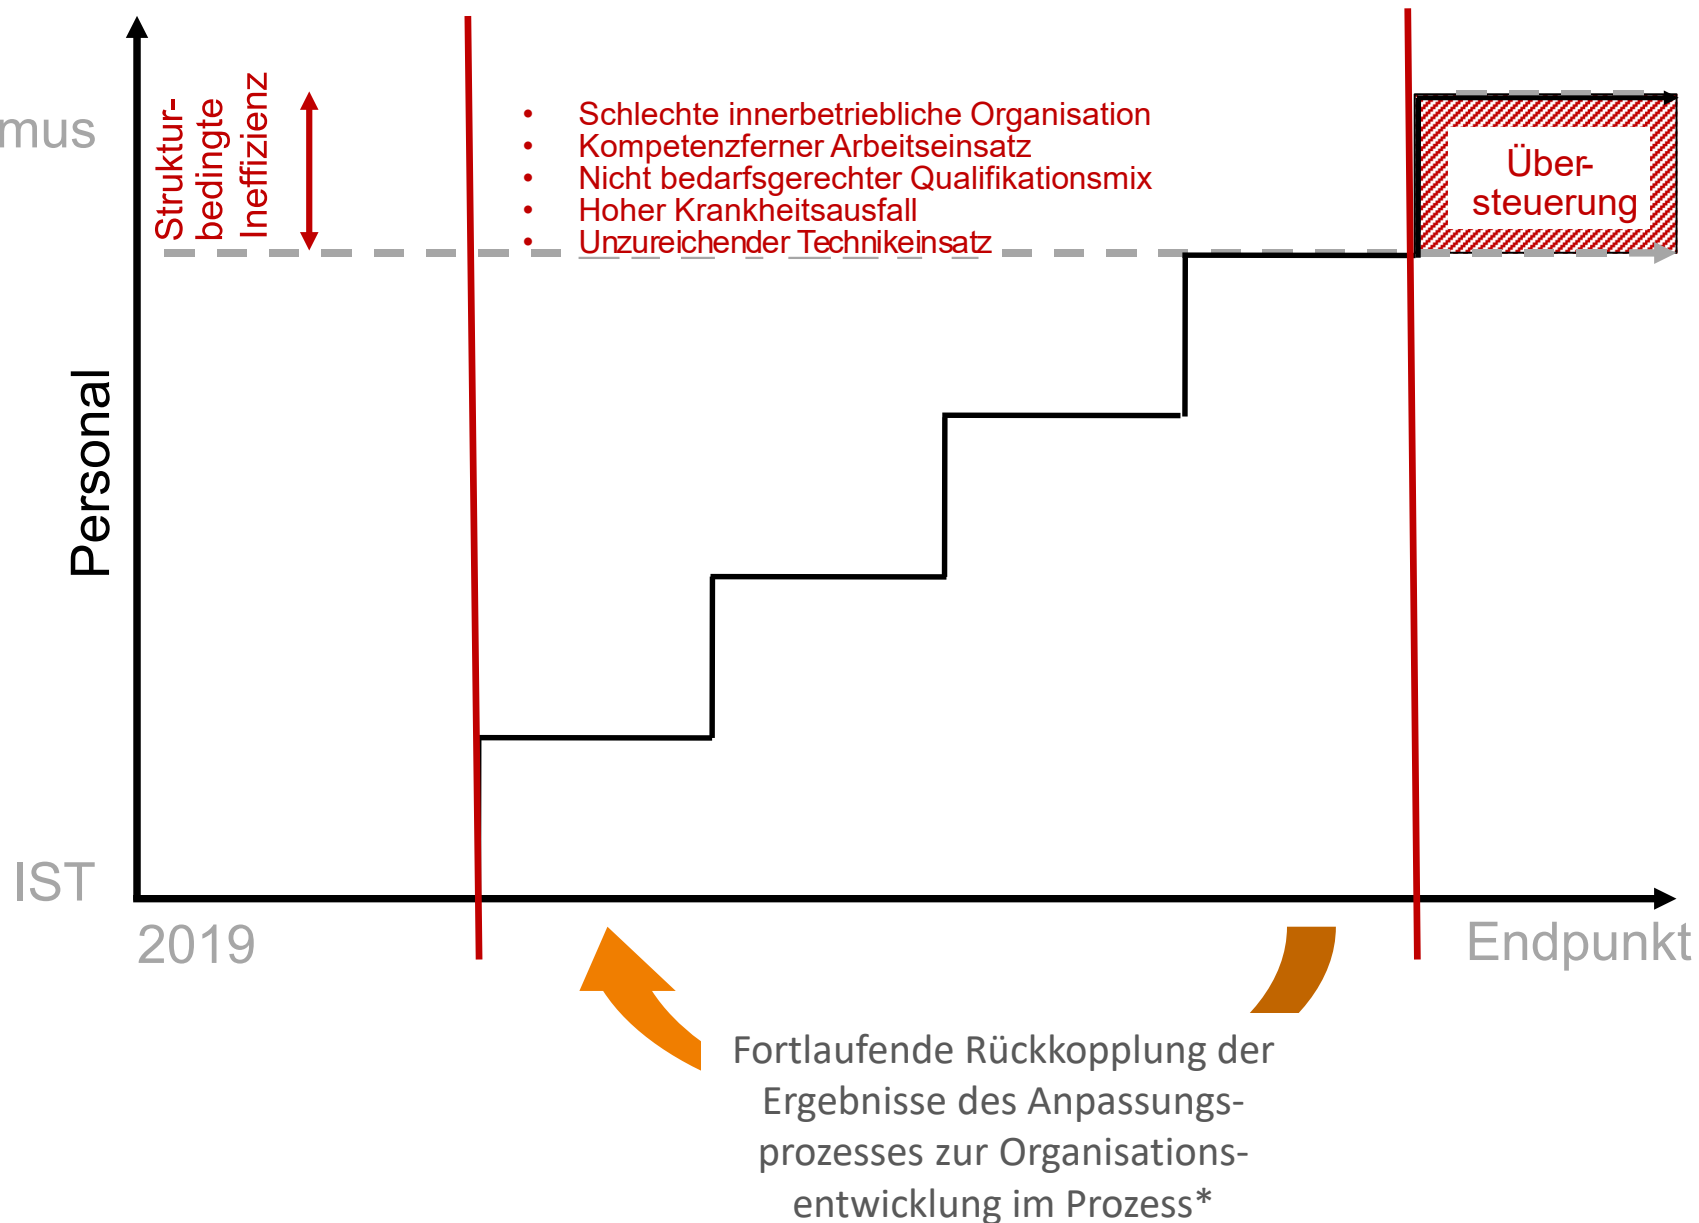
mus

Personal

Struktur-bedingte Ineffizienz

• Schlechte innerbetriebliche Organisation
• Kompetenzferner Arbeitseinsatz
• Nicht bedarfsgerechter Qualifikationsmix
• Hoher Krankheitsausfall
• Unzureichender Technikeinsatz

Über-steuerung

IST

2019

Endpunkt

Fortlaufende Rückkopplung der Ergebnisse des Anpassungsprozesses zur Organisationsentwicklung im Prozess*